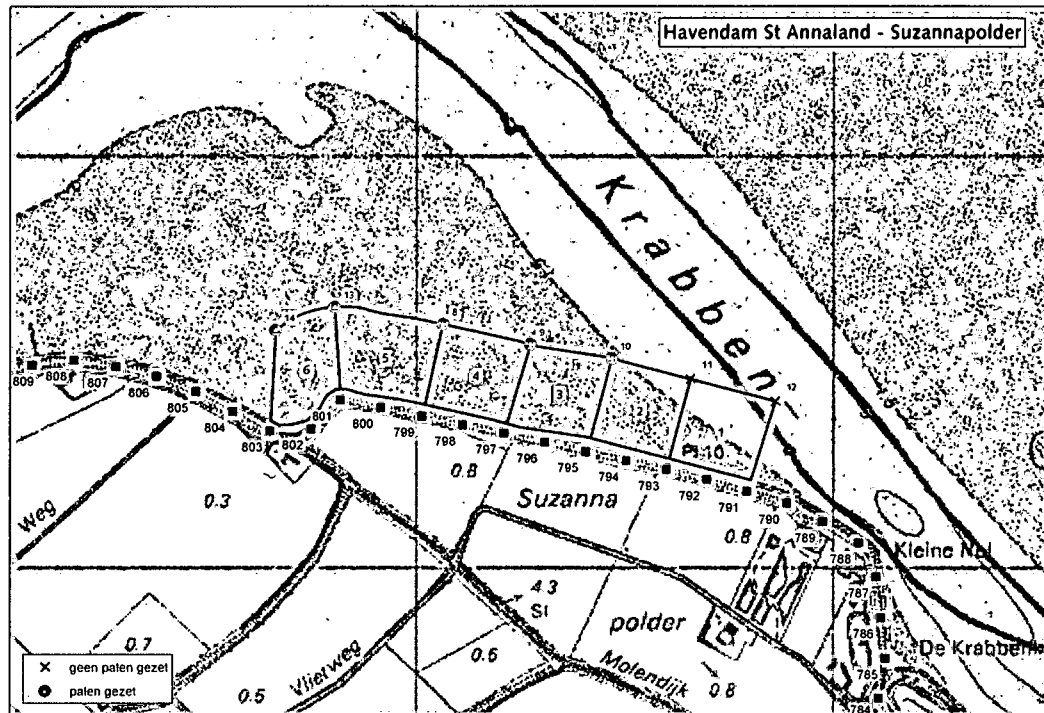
Havendam St Annaland - Suzannapolder

Krabben

809 808 807 806 805 804 803 802 801 800 799 798 797 796 795 794 793 792 791 790 789 788 787 786 785 784

6 5 4 3 2 7 8 9 10 11 12

Pl 10

Suzanna

polder

Molendijk

Vlietweg

weg

Kleine Nol

De Krabbe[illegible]

0.3 0.8 0.8 0.7 0.6 0.5 0.8

4 3
St

× geen palen gezet
● palen gezet